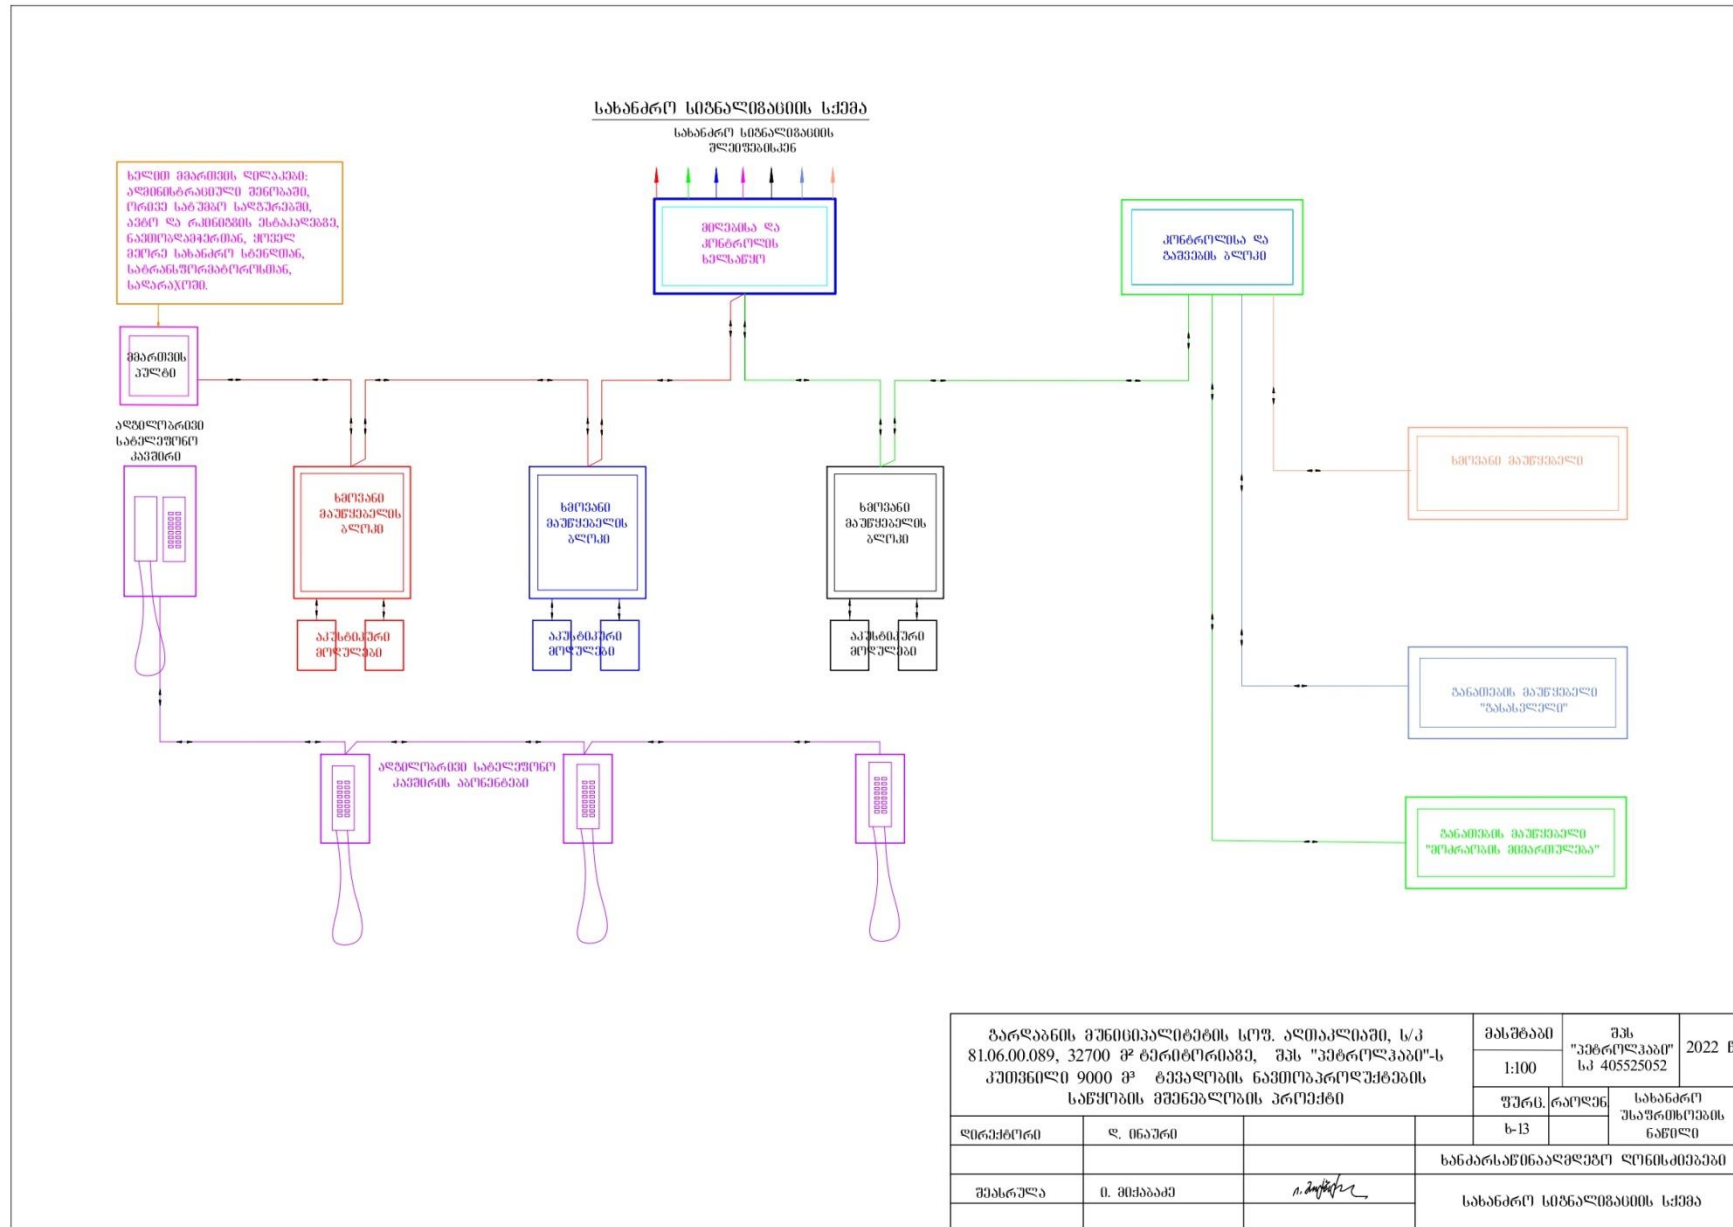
სახანძრო სიგნალიზაციის სქემა

სახანძრო სიგნალიზაციის მიმღებისკენ

ხელით მართვის ღილაკები: ადმინისტრაციული შენობები, ღიაში საწყობი სადგურები, ავზი და რეზერვუარის ესტაკადები, ნავთობდამჭერთან, ყველა მეორე სახანძრო სტენდთან, სატრანსფორმატორო, სადარაჯოში.

მიღების და კონტროლის ხელსაწყო

კონტროლისა და გაშვების ბლოკი

მართვის პულტი

ადგილობრივი სატელეფონო კავშირი

ხმოვანი მაუწყებლის ბლოკი

ხმოვანი მაუწყებლის ბლოკი

ხმოვანი მაუწყებლის ბლოკი

აკუსტიკური მოდულები

აკუსტიკური მოდულები

აკუსტიკური მოდულები

ხმოვანი მაუწყებელი

განათების მაუწყებელი "გასასვლელი"

განათების მაუწყებელი "მოძრაობის მიმართულება"

ადგილობრივი სატელეფონო კავშირის აბონენტები

| გარდაბნის მუნიციპალიტეტის სოფ. ალთაკლიაში, ს/კ 81.06.00.089, 32700 მ² ტერიტორიაზე, შპს "პეტროლკაბი"-ს კუთვნილი 9000 მ² ტევადობის ნავთობპროდუქტების საწყობის მშენებლობის პროექტი | მასშტაბი | შპს "პეტროლკაბი" ს/კ 405525052 | 2022 წ |
|---|---|---|---|
| | 1:100 | | |
| | ფურც. | რაოდენ | სახანძრო უსაფრთხოების ნაწილი |
| | ხ-13 | | |
| დირექტორი | დ. ინაური | | |
| | | ხანძარსაწინააღმდეგო ღონისძიებები | |
| შეასრულა | ი. მიქაბაძე | ი. მიქაბაძე | სახანძრო სიგნალიზაციის სქემა |